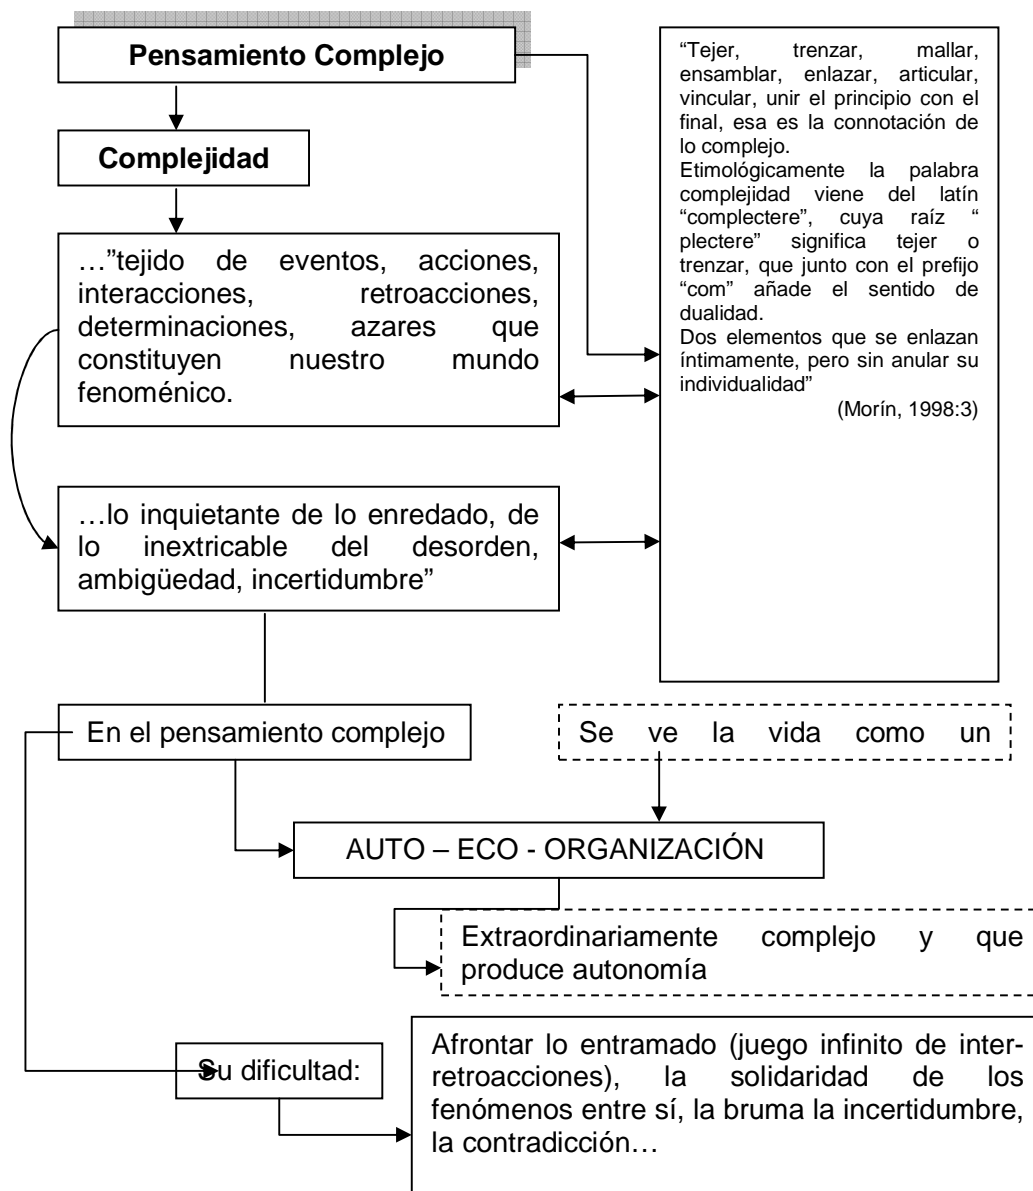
Pensamiento Complejo

Complejidad

…"tejido de eventos, acciones, interacciones, retroacciones, determinaciones, azares que constituyen nuestro mundo fenoménico.

…lo inquietante de lo enredado, de lo inextricable del desorden, ambigüedad, incertidumbre"

"Tejer, trenzar, mallar, ensamblar, enlazar, articular, vincular, unir el principio con el final, esa es la connotación de lo complejo.
Etimológicamente la palabra complejidad viene del latín "complectere", cuya raíz " plectere" significa tejer o trenzar, que junto con el prefijo "com" añade el sentido de dualidad.
Dos elementos que se enlazan íntimamente, pero sin anular su individualidad"
(Morín, 1998:3)

En el pensamiento complejo

Se ve la vida como un

AUTO – ECO - ORGANIZACIÓN

Extraordinariamente complejo y que produce autonomía

Su dificultad:

Afrontar lo entramado (juego infinito de inter-retroacciones), la solidaridad de los fenómenos entre sí, la bruma la incertidumbre, la contradicción…